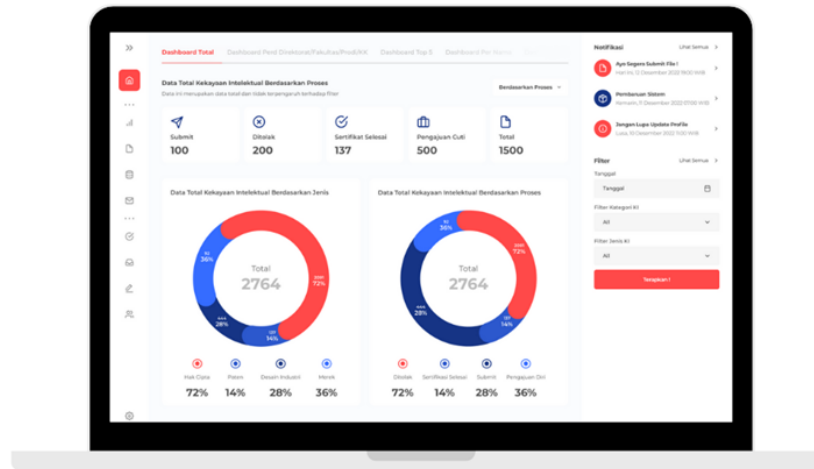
Dashboard Total | Dashboard Prodi Direktorat/Fakultas/Prodi/KK | Dashboard Top 5 | Dashboard Per Bulan

Data Total Kekayaan Intelektual Berdasarkan Proses
Data ini merupakan data total dan tidak terpengaruh terhadap filter

Berdasarkan Proses

Submit
100

Ditolak
200

Sertifikat Selesai
137

Pengajuan Cuti
500

Total
1500

Data Total Kekayaan Intelektual Berdasarkan Jenis

Total
2764

Hak Cipta 72%
Paten 14%
Desain Industri 28%
Merek 36%

Data Total Kekayaan Intelektual Berdasarkan Proses

Total
2764

Ditolak 72%
Sertifikat Selesai 14%
Submit 28%
Pengajuan Ulang 36%

Notifikasi
Lihat Semua

Ayo Segera Submit File !
Hari ini, 11 Desember 2022 19:00 WIB

Pembaruan Sistem
Kemarin, 11 Desember 2022 12:00 WIB

Jangan Lupa Update Profile
Lusa, 10 Desember 2022 12:00 WIB

Filter
Lihat Semua

Tanggal
Tanggal

Filter Kategori KI
All

Filter Jenis KI
All

Terapkan !